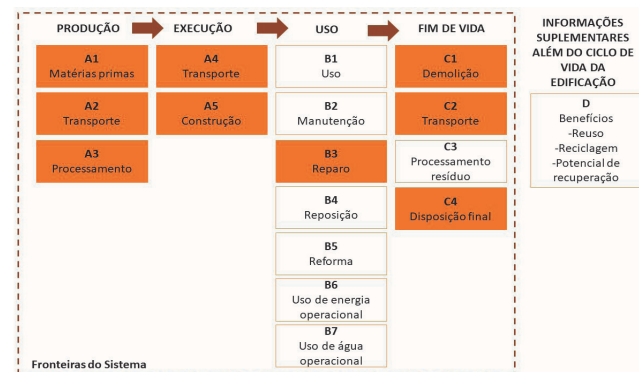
PRODUÇÃO

A1
Matérias primas

A2
Transporte

A3
Processamento

EXECUÇÃO

A4
Transporte

A5
Construção

USO

B1
Uso

B2
Manutenção

B3
Reparo

B4
Reposição

B5
Reforma

B6
Uso de energia operacional

B7
Uso de água operacional

FIM DE VIDA

C1
Demolição

C2
Transporte

C3
Processamento resíduo

C4
Disposição final

INFORMAÇÕES SUPLEMENTARES ALÉM DO CICLO DE VIDA DA EDIFICAÇÃO

D
Benefícios
-Reuso
-Reciclagem
-Potencial de recuperação

Fronteiras do Sistema